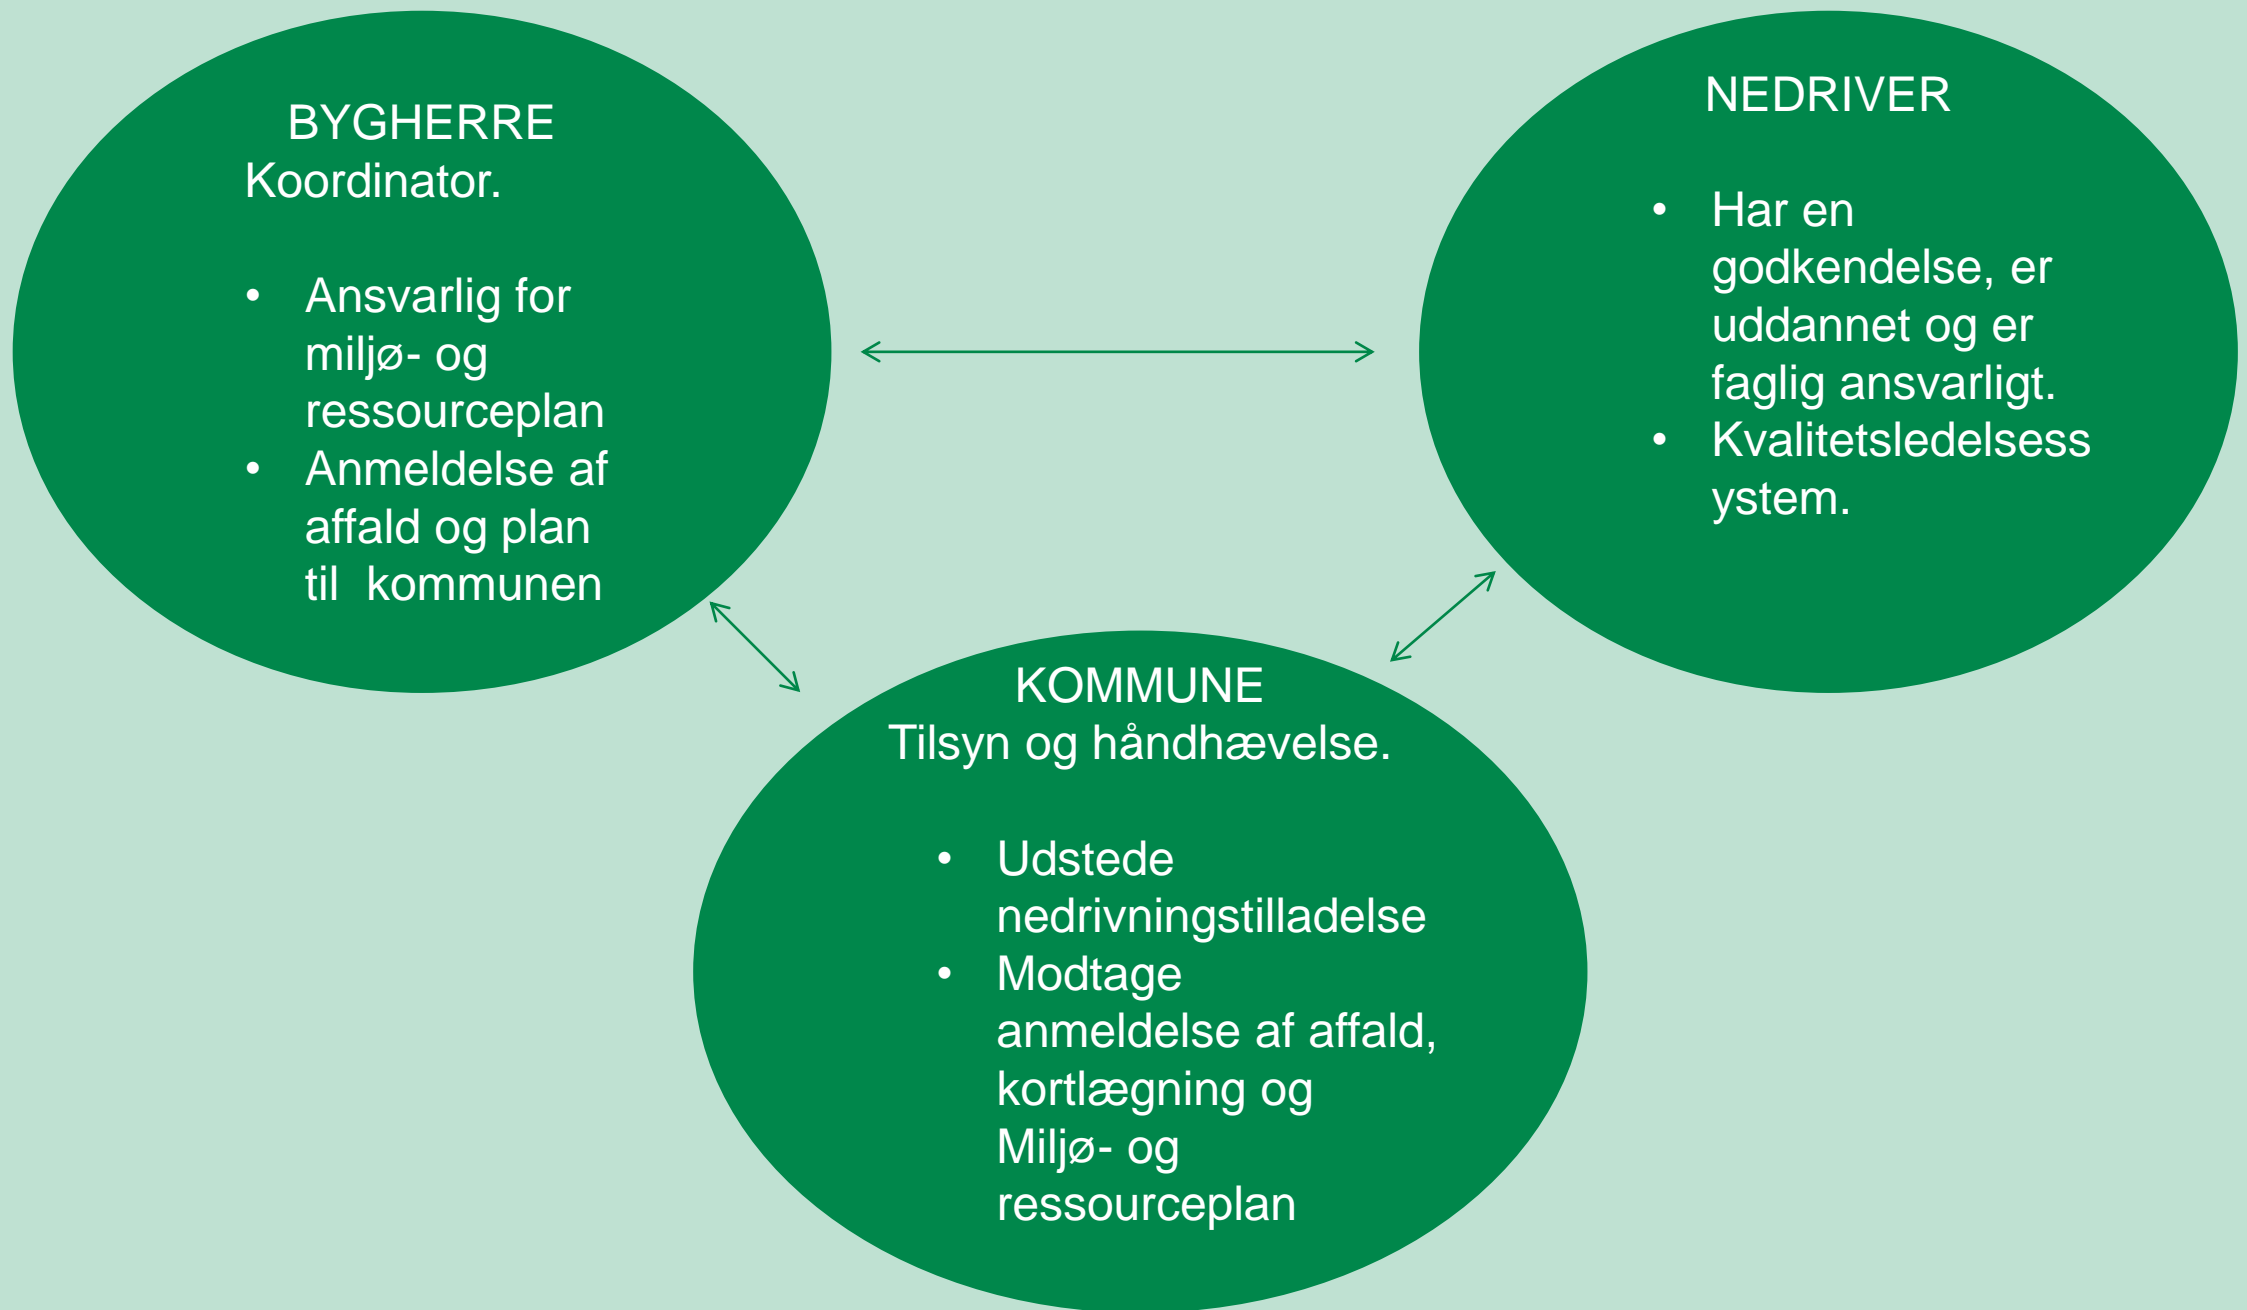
BYGHERRE
Koordinator.

- Ansvarlig for miljø- og ressourceplan
- Anmeldelse af affald og plan til kommunen

NEDRIVER

- Har en godkendelse, er uddannet og er faglig ansvarligt.
- Kvalitetsledelsessystem.

KOMMUNE
Tilsyn og håndhævelse.

- Udstede nedrivningstilladelse
- Modtage anmeldelse af affald, kortlægning og Miljø- og ressourceplan